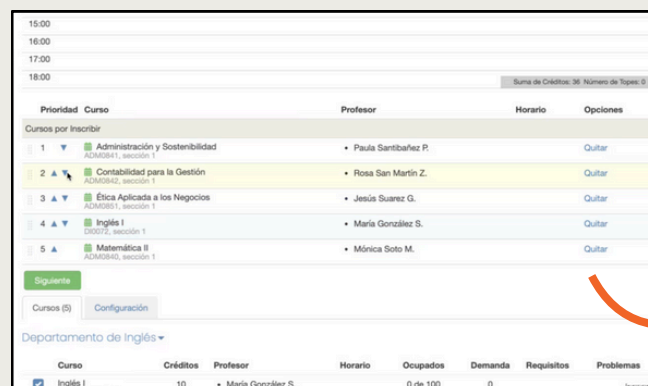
15:00
16:00
17:00
18:00

Suma de Créditos: 36 Número de Topes: 0

| Prioridad | Curso | Profesor | Horario | Opciones |
|---|---|---|---|---|
| Cursos por Inscribir | | | | |
| 1 ▼ | Administración y Sostenibilidad ADM0841, sección 1 | • Paula Santibañez P. | | Quitar |
| 2 ▲▼ | Contabilidad para la Gestión ADM0842, sección 1 | • Rosa San Martín Z. | | Quitar |
| 3 ▲▼ | Ética Aplicada a los Negocios ADM0851, sección 1 | • Jesús Suarez G. | | Quitar |
| 4 ▲▼ | Inglés I DI0072, sección 1 | • María González S. | | Quitar |
| 5 ▲ | Matemática II ADM0840, sección 1 | • Mónica Soto M. | | Quitar |

Siguiente

Cursos (5) Configuración

Departamento de Inglés ▾

| Curso | Créditos | Profesor | Horario | Ocupados | Demanda | Requisitos | Problemas |
|---|---|---|---|---|---|---|---|
| Inglés I | 10 | • María González S. | | 0 de 100 | 0 | | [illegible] |